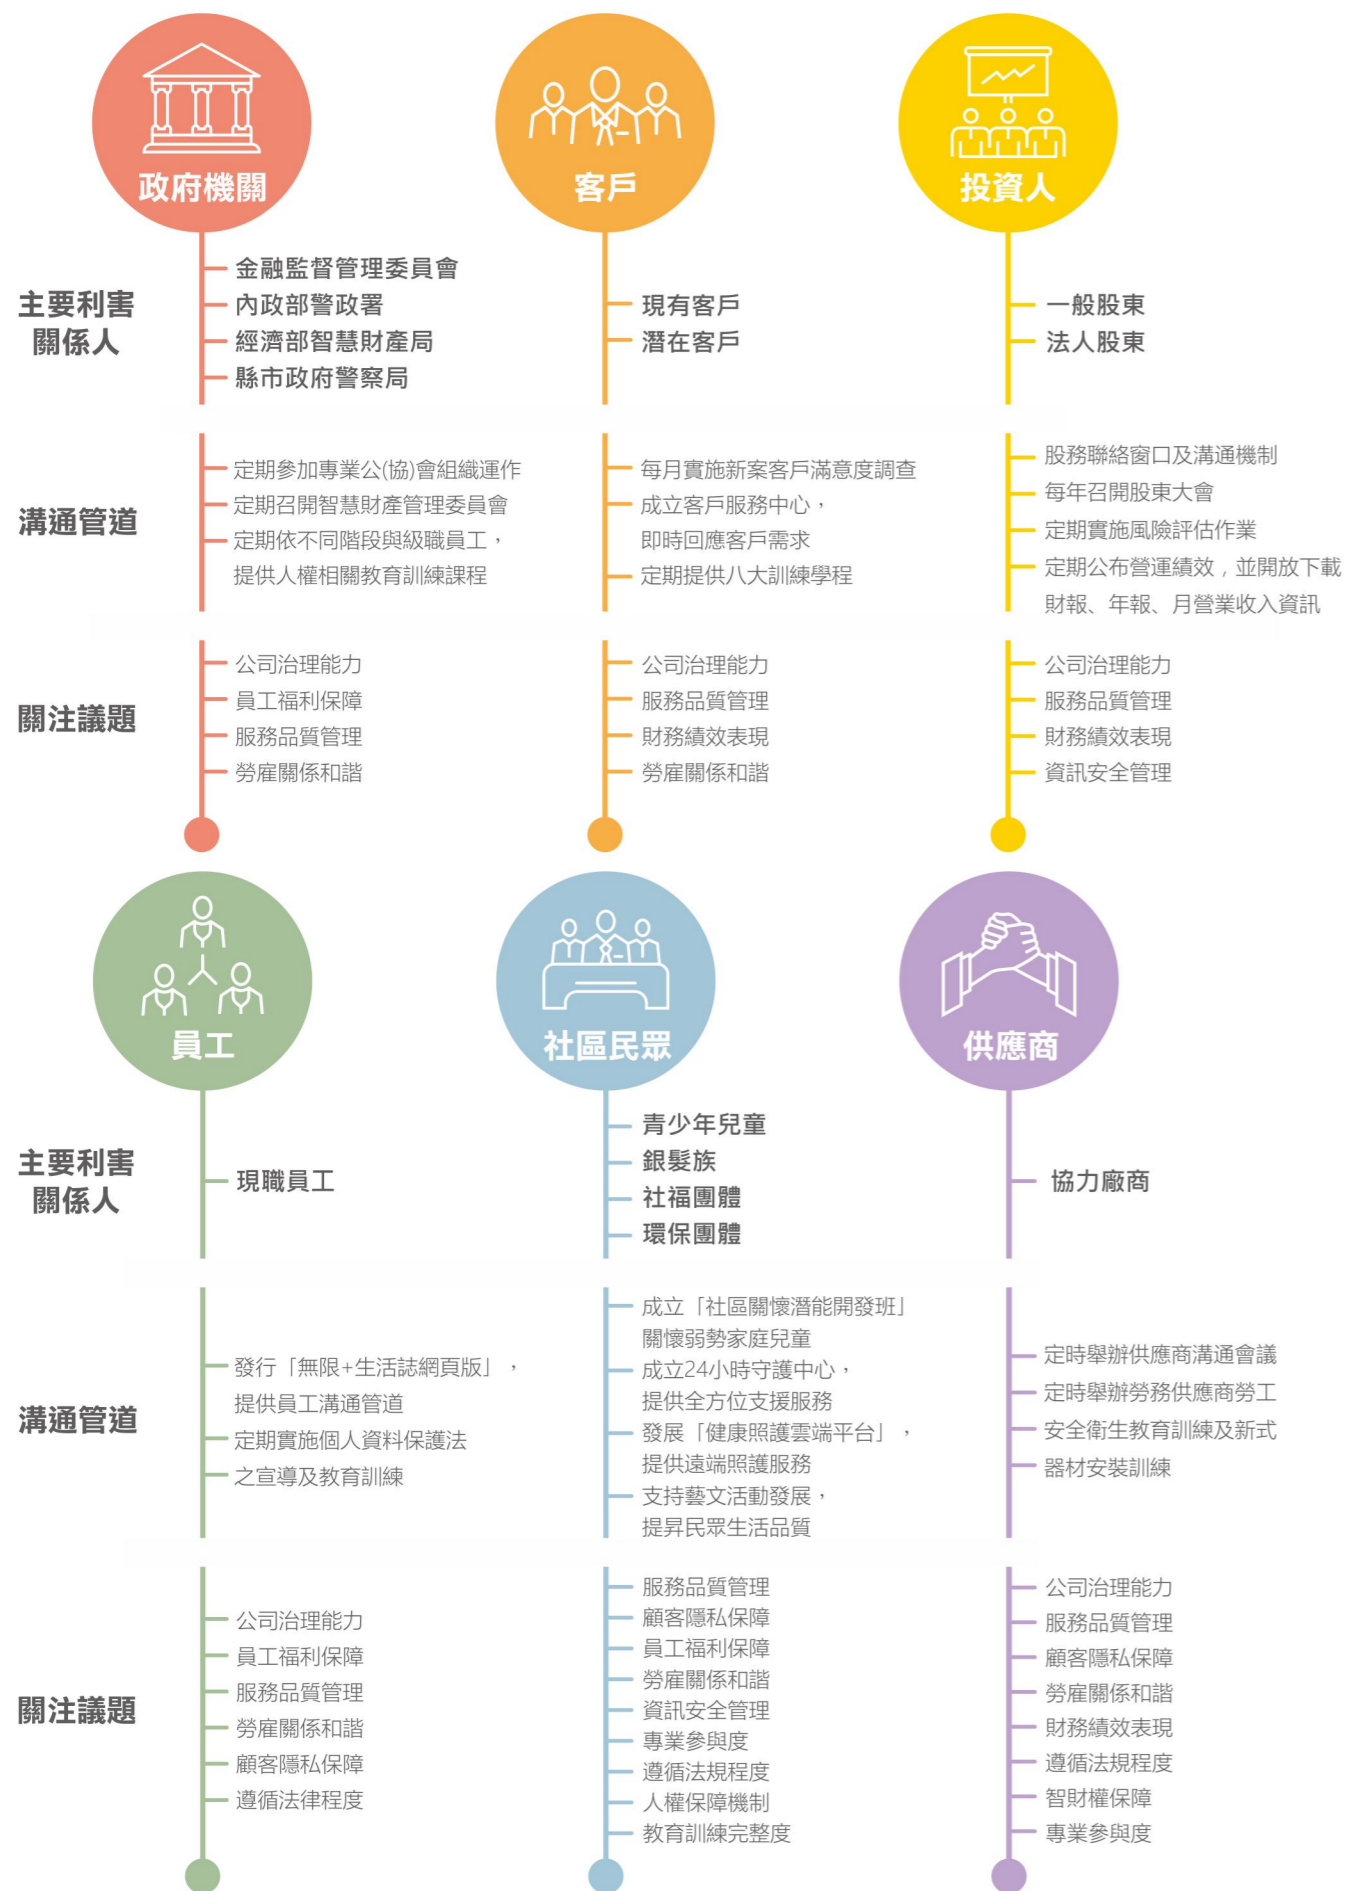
政府機關

客戶

投資人

主要利害關係人

金融監督管理委員會
內政部警政署
經濟部智慧財產局
縣市政府警察局

現有客戶
潛在客戶

一般股東
法人股東

溝通管道

定期參加專業公(協)會組織運作
定期召開智慧財產管理委員會
定期依不同階段與級職員工，提供人權相關教育訓練課程

每月實施新案客戶滿意度調查
成立客戶服務中心，即時回應客戶需求
定期提供八大訓練學程

股務聯絡窗口及溝通機制
每年召開股東大會
定期實施風險評估作業
定期公布營運績效，並開放下載財報、年報、月營業收入資訊

關注議題

公司治理能力
員工福利保障
服務品質管理
勞雇關係和諧

公司治理能力
服務品質管理
財務績效表現
勞雇關係和諧

公司治理能力
服務品質管理
財務績效表現
資訊安全管理

員工

社區民眾

供應商

主要利害關係人

現職員工

青少年兒童
銀髮族
社福團體
環保團體

協力廠商

溝通管道

發行「無限+生活誌網頁版」，提供員工溝通管道
定期實施個人資料保護法之宣導及教育訓練

成立「社區關懷潛能開發班」關懷弱勢家庭兒童
成立24小時守護中心，提供全方位支援服務
發展「健康照護雲端平台」，提供遠端照護服務
支持藝文活動發展，提昇民眾生活品質

定時舉辦供應商溝通會議
定時舉辦勞務供應商勞工安全衛生教育訓練及新式器材安裝訓練

關注議題

公司治理能力
員工福利保障
服務品質管理
勞雇關係和諧
顧客隱私保障
遵循法律程度

服務品質管理
顧客隱私保障
員工福利保障
勞雇關係和諧
資訊安全管理
專業參與度
遵循法規程度
人權保障機制
教育訓練完整度

公司治理能力
服務品質管理
顧客隱私保障
勞雇關係和諧
財務績效表現
遵循法規程度
智財權保障
專業參與度